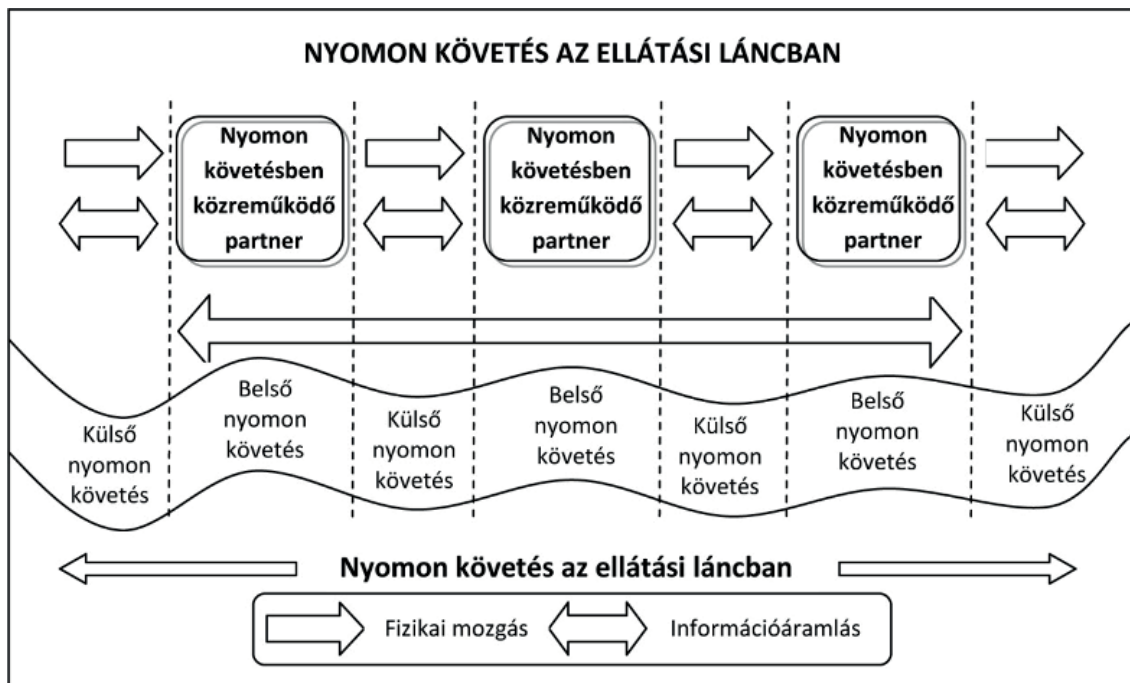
NYOMON KÖVETÉS AZ ELLÁTÁSI LÁNCBAN

Nyomon követésben közreműködő partner

Nyomon követésben közreműködő partner

Nyomon követésben közreműködő partner

Külső nyomon követés

Belső nyomon követés

Külső nyomon követés

Belső nyomon követés

Külső nyomon követés

Belső nyomon követés

Külső nyomon követés

Nyomon követés az ellátási láncban

Fizikai mozgás

Információáramlás